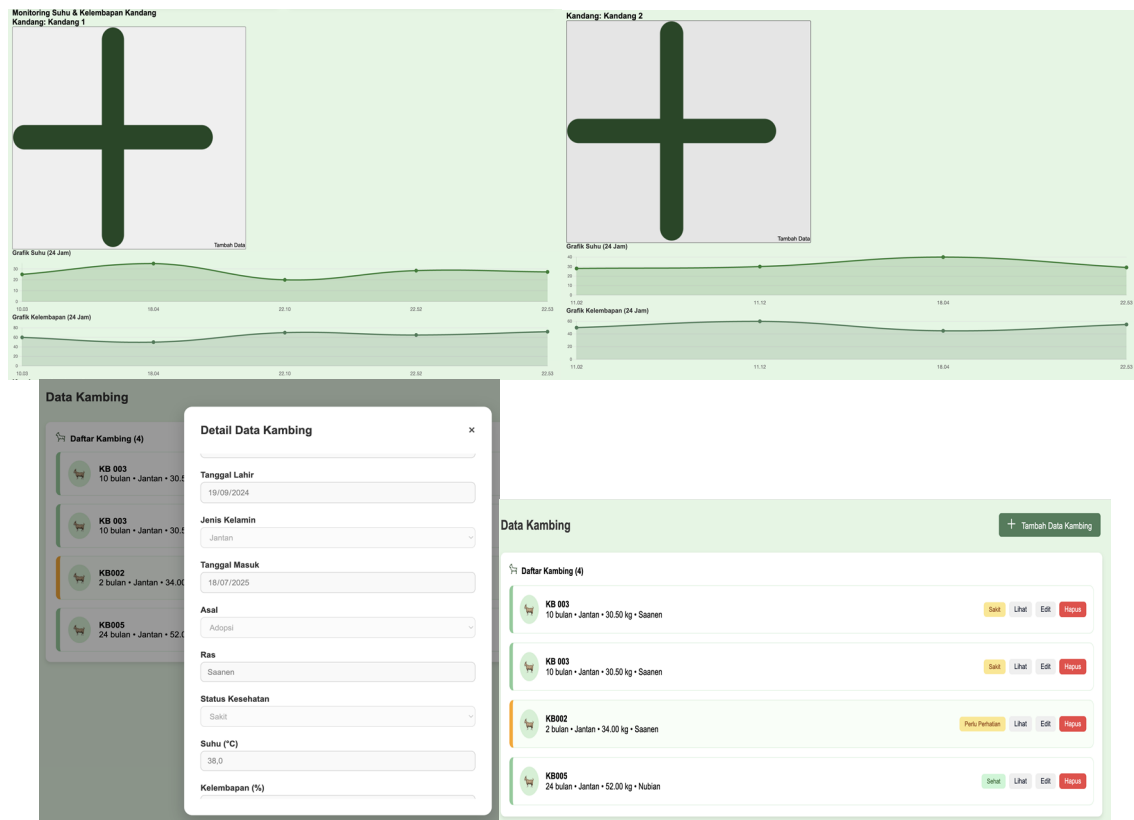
Monitoring Suhu & Kelembapan Kandang
Kandang: Kandang 1

Tambah Data

Grafik Suhu (24 Jam)

30
20
10
0

10.03 18.04 22.10 22.52 22.53

Grafik Kelembapan (24 Jam)

80
60
40
20
0

10.03 18.04 22.10 22.52 22.53

Kandang: Kandang 2

Tambah Data

Grafik Suhu (24 Jam)

40
30
20
10
0

11.02 11.12 18.04 22.53

Grafik Kelembapan (24 Jam)

60
40
20
0

11.02 11.12 18.04 22.53

Data Kambing

Daftar Kambing (4)

KB 003
10 bulan • Jantan • 30.5

KB 003
10 bulan • Jantan • 30.5

KB002
2 bulan • Jantan • 34.0

KB005
24 bulan • Jantan • 52.0

Detail Data Kambing ×

Tanggal Lahir
19/09/2024

Jenis Kelamin
Jantan

Tanggal Masuk
18/07/2025

Asal
Adopsi

Ras
Saanen

Status Kesehatan
Sakit

Suhu (°C)
38,0

Kelembapan (%)

Data Kambing

+ Tambah Data Kambing

Daftar Kambing (4)

KB 003
10 bulan • Jantan • 30.50 kg • Saanen
Sakit Lihat Edit Hapus

KB 003
10 bulan • Jantan • 30.50 kg • Saanen
Sakit Lihat Edit Hapus

KB002
2 bulan • Jantan • 34.00 kg • Saanen
Perlu Perhatian Lihat Edit Hapus

KB005
24 bulan • Jantan • 52.00 kg • Nubian
Sehat Lihat Edit Hapus